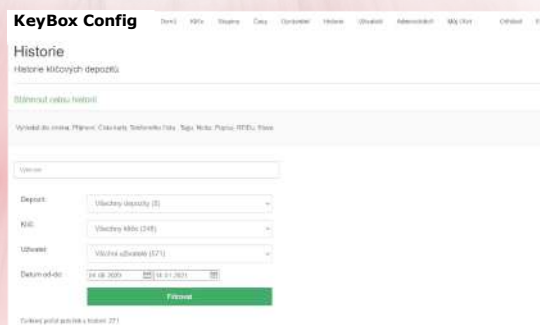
KeyBox Config

Domů Klíče Skupiny Časy Oprávnění Historie Uživatelé Administrátoři Můj účet Odhlásit

Historie

Historie klíčových depozitů

Stáhnout celou historii

Vyhledat dle jména, Příjmení, Číslo karty, Telefonního čísla, Tagu, Nota, Popisu, RFIDu, Stavu

Vyhledat

Depozit: Všechny depozity (3)

Klíč: Všechny klíče (245)

Uživatel: Všichni uživatelé (571)

Datum od-do: 24.08.2020 18.01.2021

Filtrovat

Celkový počet položek v historii: 271